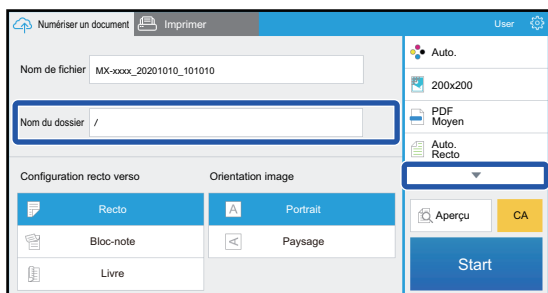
Numériser un document
Imprimer
User

Nom de fichier MX-xxxx_20201010_101010

Nom du dossier /

Configuration recto verso
Recto
Bloc-note
Livre

Orientation image
Portrait
Paysage

Auto.
200x200
PDF
Moyen
Auto.
Recto

Aperçu
CA
Start